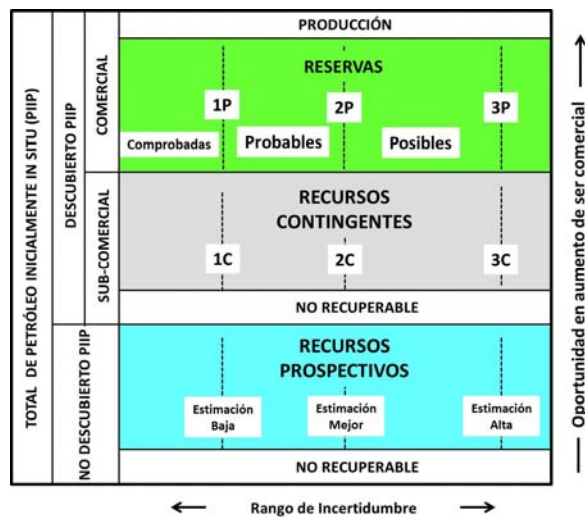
TOTAL DE PETRÓLEO INICIALMENTE IN SITU (PIIP)

DESCUBIERTO PIIP

COMERCIAL

SUB-COMERCIAL

NO DESCUBIERTO PIIP

PRODUCCIÓN

RESERVAS

1P

2P

3P

Comprobadas

Probables

Posibles

RECURSOS CONTINGENTES

1C

2C

3C

NO RECUPERABLE

RECURSOS PROSPECTIVOS

Estimación Baja

Estimación Mejor

Estimación Alta

NO RECUPERABLE

← Rango de Incertidumbre →

Oportunidad en aumento de ser comercial →